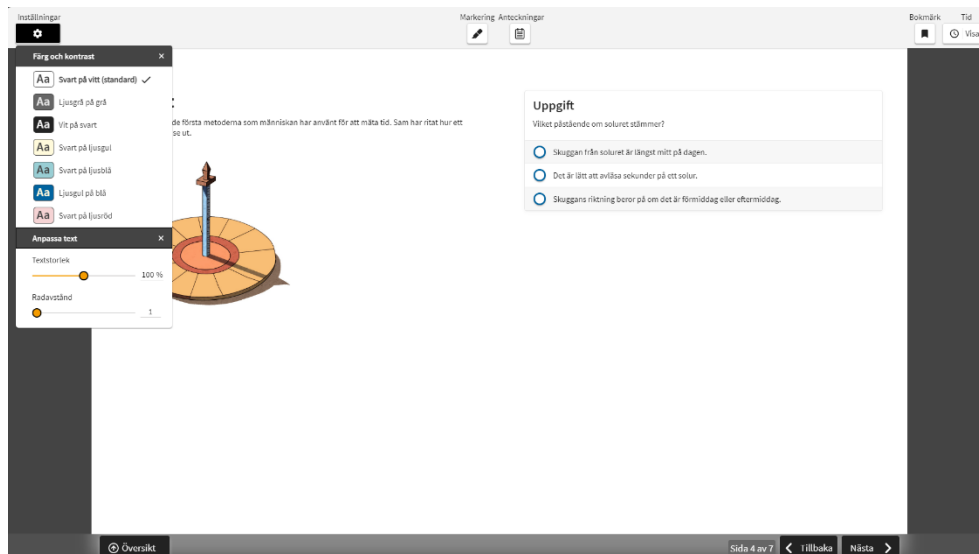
Inställningar

Markering Anteckningar

Bokmärk Tid

Visa

Färg och kontrast ×

Aa Svart på vitt (standard) ✓

Aa Ljusgrå på grå

Aa Vit på svart

Aa Svart på ljusgul

Aa Svart på ljusblå

Aa Ljusgul på blå

Aa Svart på ljusröd

Anpassa text ×

Textstorlek

100 %

Radavstånd

1

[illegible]de första metoderna som människan har använt för att mäta tid. Sam har ritat hur ett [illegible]se ut.

Uppgift

Vilket påstående om soluret stämmer?

Skuggan från soluret är längst mitt på dagen.

Det är lätt att avläsa sekunder på ett solur.

Skuggans riktning beror på om det är förmiddag eller eftermiddag.

Översikt

Sida 4 av 7 Tillbaka Nästa